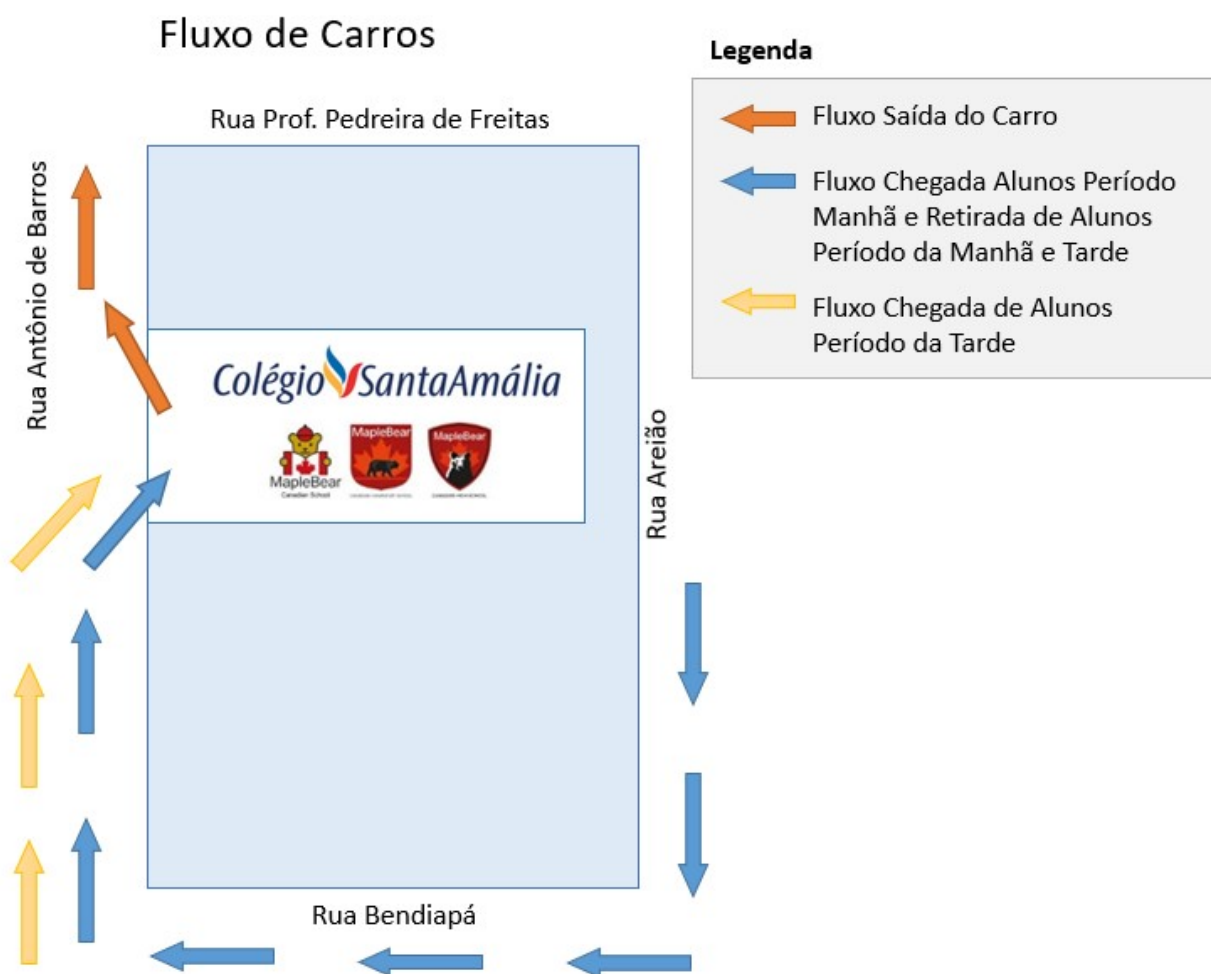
Fluxo de Carros

Legenda

Fluxo Saída do Carro

Fluxo Chegada Alunos Período Manhã e Retirada de Alunos Período da Manhã e Tarde

Fluxo Chegada de Alunos Período da Tarde

Rua Prof. Pedreira de Freitas

Rua Antônio de Barros

Colégio SantaAmália

MapleBear Canadian School

MapleBear

MapleBear

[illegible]

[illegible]

Rua Areião

Rua Bendiapá